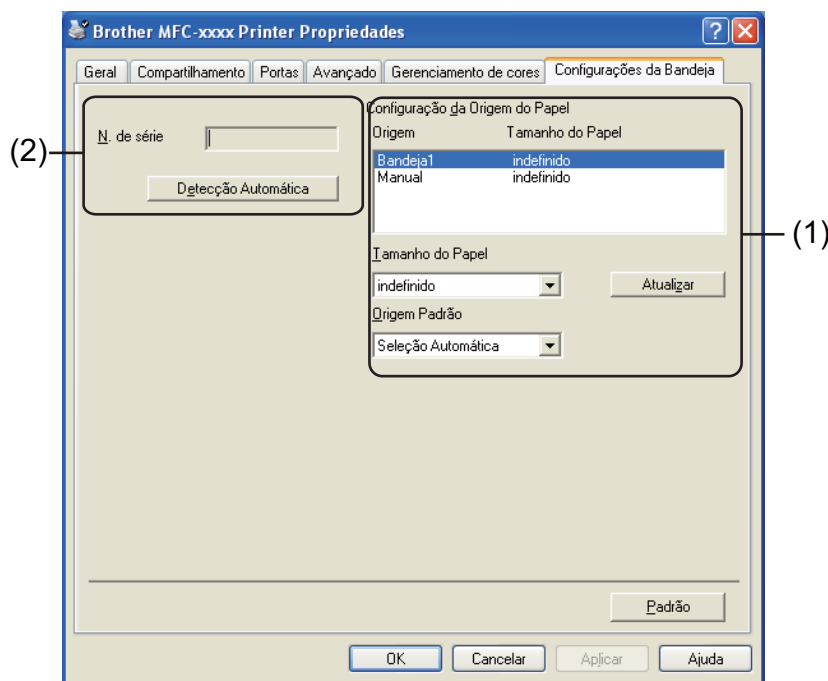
Brother MFC-xxxx Printer Propriedades

Geral | Compartilhamento | Portas | Avançado | Gerenciamento de cores | Configurações da Bandeja

(2)

N. de série

Detecção Automática

Configuração da Origem do Papel

| Origem | Tamanho do Papel |
|---|---|
| Bandeja1 | indefinido |
| Manual | indefinido |

(1)

Tamanho do Papel

indefinido

Atualizar

Origem Padrão

Seleção Automática

Padrão

OK | Cancelar | Aplicar | Ajuda